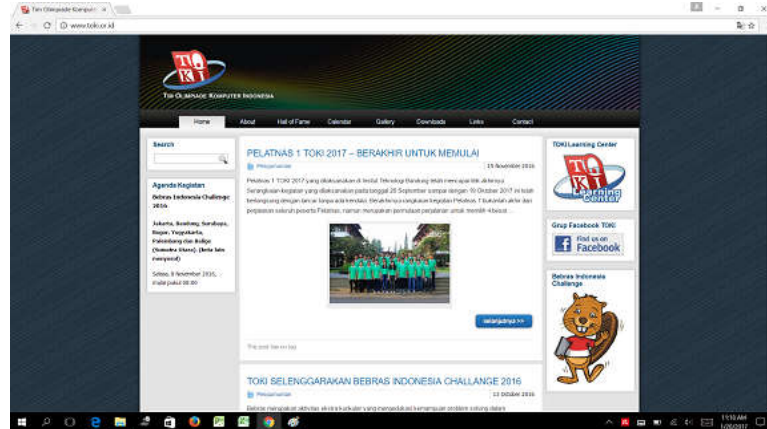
Tim Olimpiade Komputer ×

www.toki.or.id

TO KI
TIM OLIMPIADE KOMPUTER INDONESIA

Home | About | Hall of Fame | Calendar | Gallery | Downloads | Links | Contact

Search

Agenda Kegiatan

Bebras Indonesia Challenge 2016

Jakarta, Bandung, Surabaya, Bogor, Yogyakarta, Palembang dan Balige (Sumatra Utara). [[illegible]]

Sabtu, 9 November 2016, mulai pukul 08.00

PELATNAS 1 TOKI 2017 – BERAKHIR UNTUK MEMULAI

Pengumuman | 15 November 2016

Pelatnas 1 TOKI 2017 yang diselenggarakan di Institut Teknologi Bandung telah mencapai titik akhirnya. Serangkaian kegiatan yang dilaksanakan pada tanggal 26 September sampai dengan 10 Oktober 2017 ini telah berlangsung dengan lancar tanpa ada kendala. Berakhirnya rangkaian kegiatan Pelatnas 1 bukanlah akhir dari perjalanan seluruh peserta Pelatnas, namun merupakan permulaan perjalanan untuk meraih 4 besar...

Selanjutnya >>

This post has no tag

TOKI SELENGGARAKAN BEBRAS INDONESIA CHALLANGE 2016

Pengumuman | 13 Oktober 2016

Bebras merupakan aktivitas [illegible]

TOKI Learning Center

TO KI Learning Center

Grup Facebook TOKI

Find us on Facebook

Bebras Indonesia Challenge

11:10 AM
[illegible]